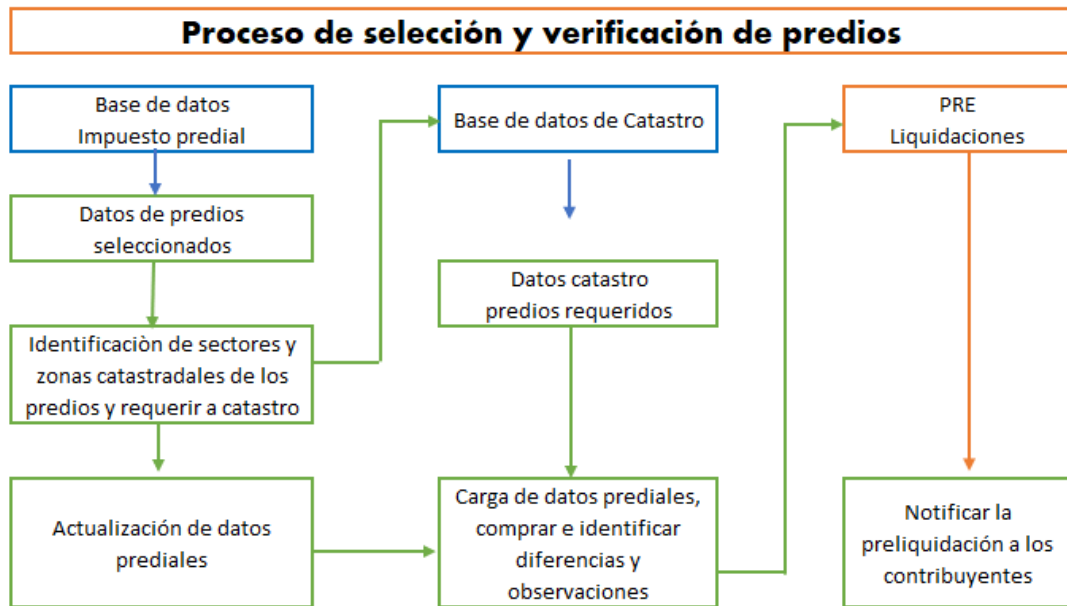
Proceso de selección y verificación de predios

Base de datos
Impuesto predial

Datos de predios
seleccionados

Identificaciòn de sectores y zonas catastradales de los predios y requerir a catastro

Actualización de datos prediales

Base de datos de Catastro

Datos catastro
predios requeridos

Carga de datos prediales, comprar e identificar diferencias y observaciones

PRE
Liquidaciones

Notificar la preliquidación a los contribuyentes